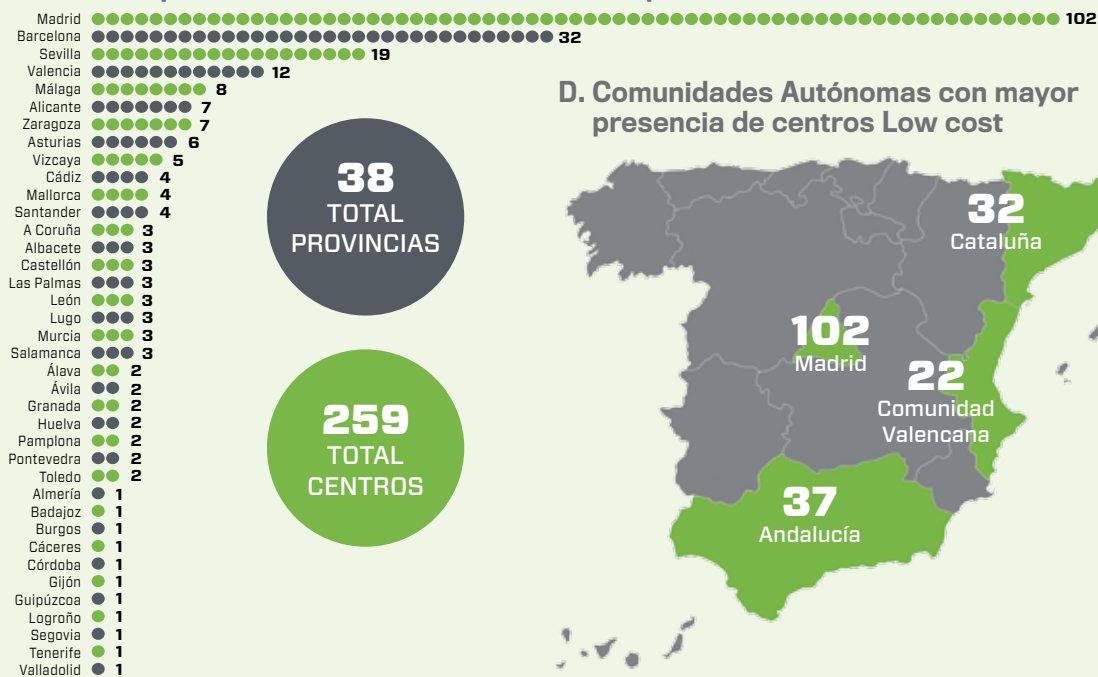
Madrid 102
Barcelona 32
Sevilla 19
Valencia 12
Málaga 8
Alicante 7
Zaragoza 7
Asturias 6
Vizcaya 5
Cádiz 4
Mallorca 4
Santander 4
A Coruña 3
Albacete 3
Castellón 3
Las Palmas 3
León 3
Lugo 3
Murcia 3
Salamanca 3
Álava 2
Ávila 2
Granada 2
Huelva 2
Pamplona 2
Pontevedra 2
Toledo 2
Almería 1
Badajoz 1
Burgos 1
Cáceres 1
Córdoba 1
Gijón 1
Guipúzcoa 1
Logroño 1
Segovia 1
Tenerife 1
Valladolid 1

38
TOTAL PROVINCIAS

259
TOTAL CENTROS

D. Comunidades Autónomas con mayor presencia de centros Low cost

32
Cataluña

102
Madrid

22
Comunidad Valencana

37
Andalucía